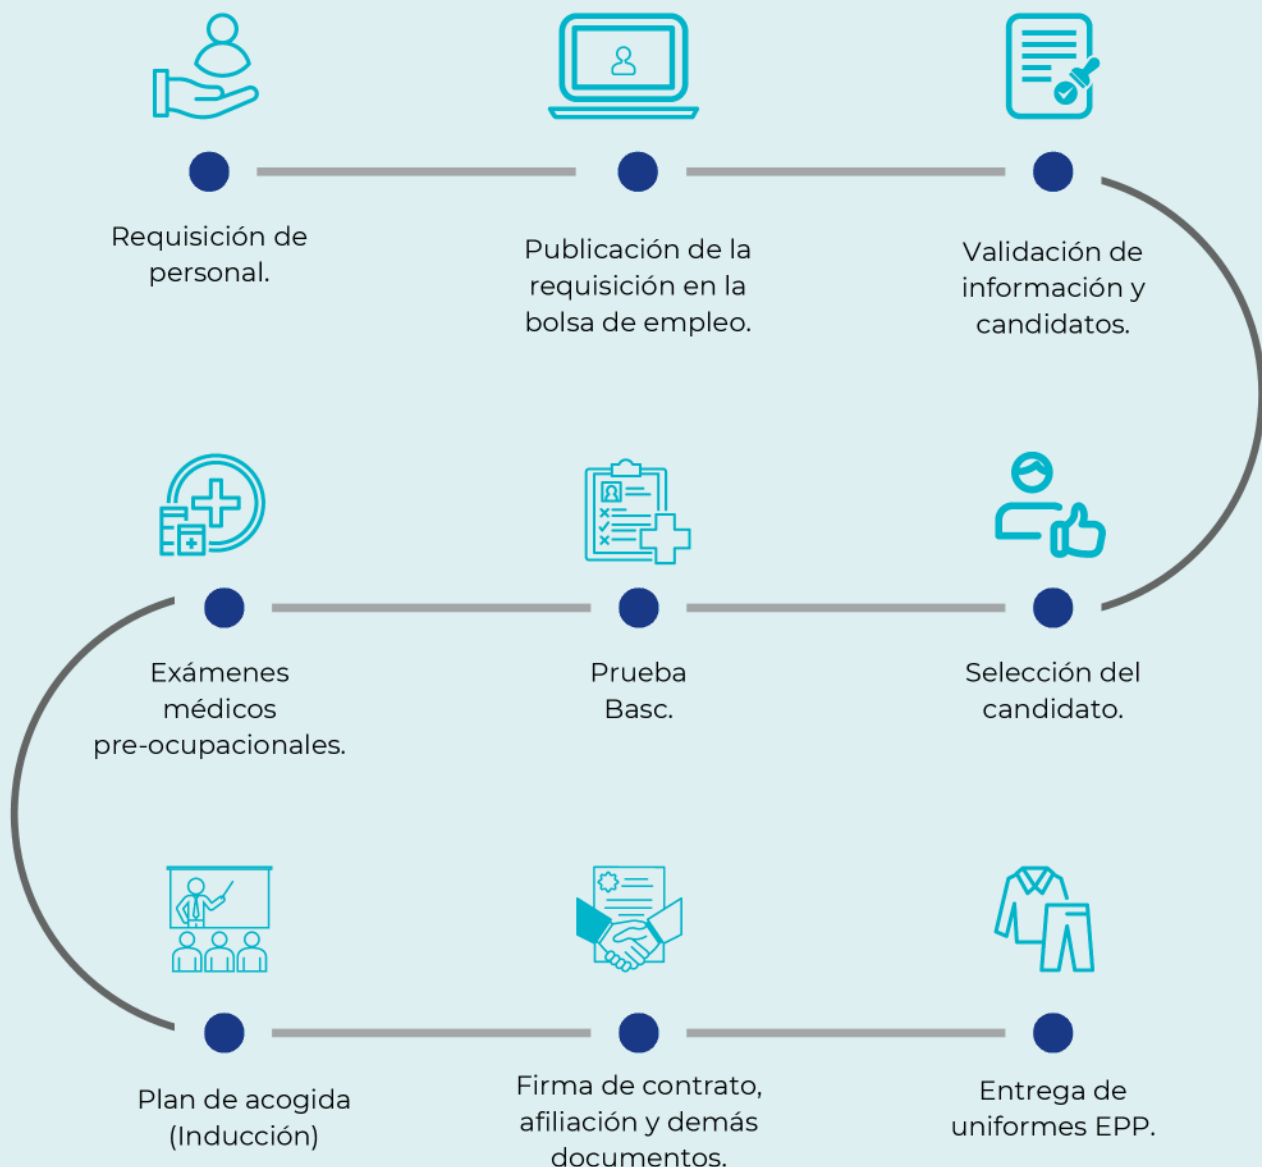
Requisición de personal.

Publicación de la requisición en la bolsa de empleo.

Validación de información y candidatos.

Exámenes médicos pre-ocupacionales.

Prueba Basc.

Selección del candidato.

Plan de acogida (Inducción)

Firma de contrato, afiliación y demás documentos.

Entrega de uniformes EPP.